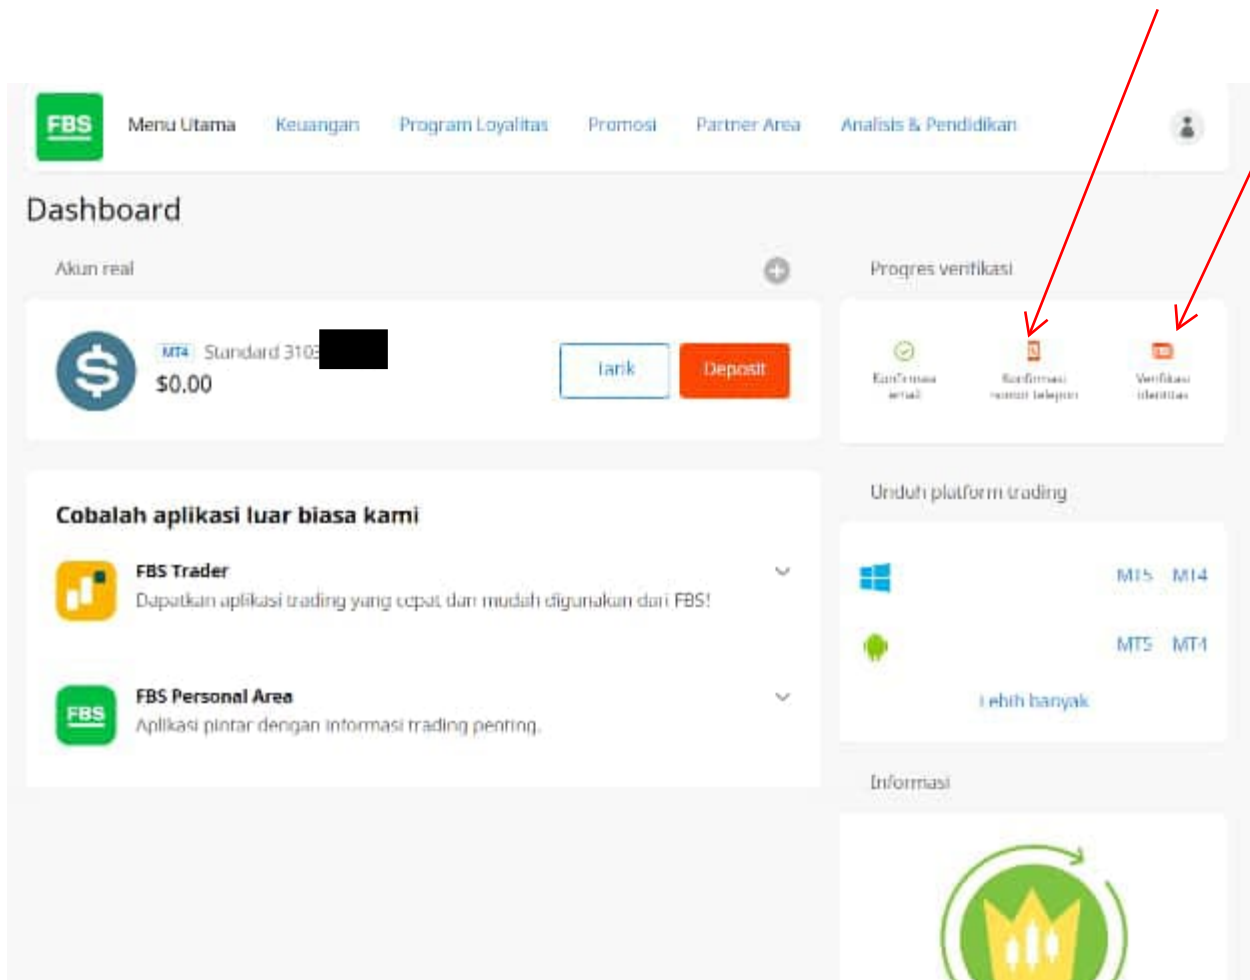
FBS Menu Utama Keuangan Program Loyalitas Promosi Partner Area Analisis & Pendidikan

Dashboard

Akun real

MT4 Standard 3103

$0.00

Tarik Deposit

Progres verifikasi

Konfirmasi email

Konfirmasi nomor telepon

Verifikasi identitas

Cobalah aplikasi luar biasa kami

FBS Trader
Dapatkan aplikasi trading yang cepat dan mudah digunakan dari FBS!

FBS Personal Area
Aplikasi pintar dengan informasi trading penting.

Unduh platform trading

MT5 MT4

MT5 MT4

Lebih banyak

Informasi